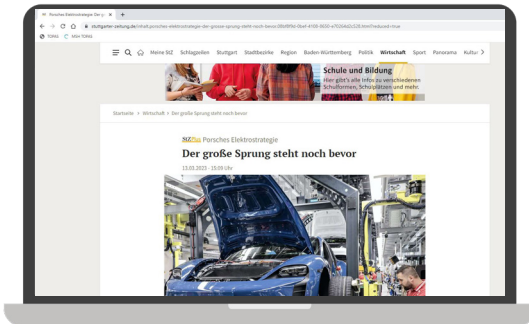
Porsches Elektrostrategie: Der gr ×
stuttgarter-zeitung.de/inhalt.porsches-elektrostrategie-der-grosse-sprung-steht-noch-bevor.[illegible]
TOPAS NEW TOPAS

Meine StZ Schlagzeilen Stuttgart Stadtbezirke Region Baden-Württemberg Politik Wirtschaft Sport Panorama Kultur

Schule und Bildung
Hier gibt's alle Infos zu verschiedenen Schulformen, Schulplätzen und mehr.

Startseite > Wirtschaft > Der große Sprung steht noch bevor

StZ Plus Porsches Elektrostrategie
Der große Sprung steht noch bevor
13.03.2023 - 15:09 Uhr